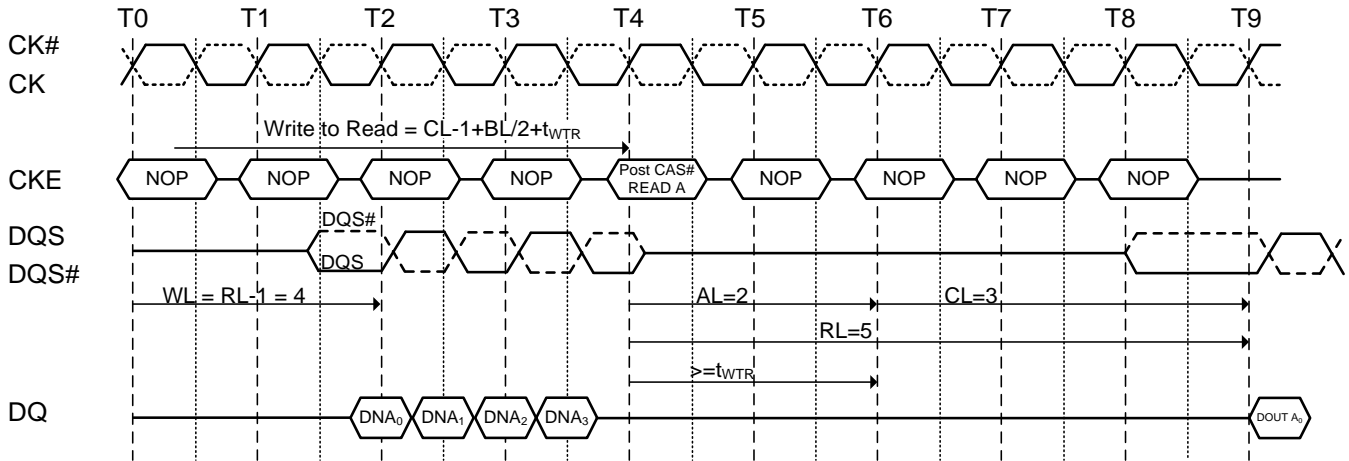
T0 T1 T2 T3 T4 T5 T6 T7 T8 T9

CK#
CK

Write to Read = CL-1+BL/2+$t_{WTR}$

CKE
NOP NOP NOP NOP Post CAS# READ A NOP NOP NOP NOP

DQS#
DQS
DQS
DQS#

WL = RL-1 = 4
AL=2
CL=3
RL=5
>=$t_{WTR}$

DQ
$DNA_0$ $DNA_1$ $DNA_2$ $DNA_3$
DOUT $A_0$